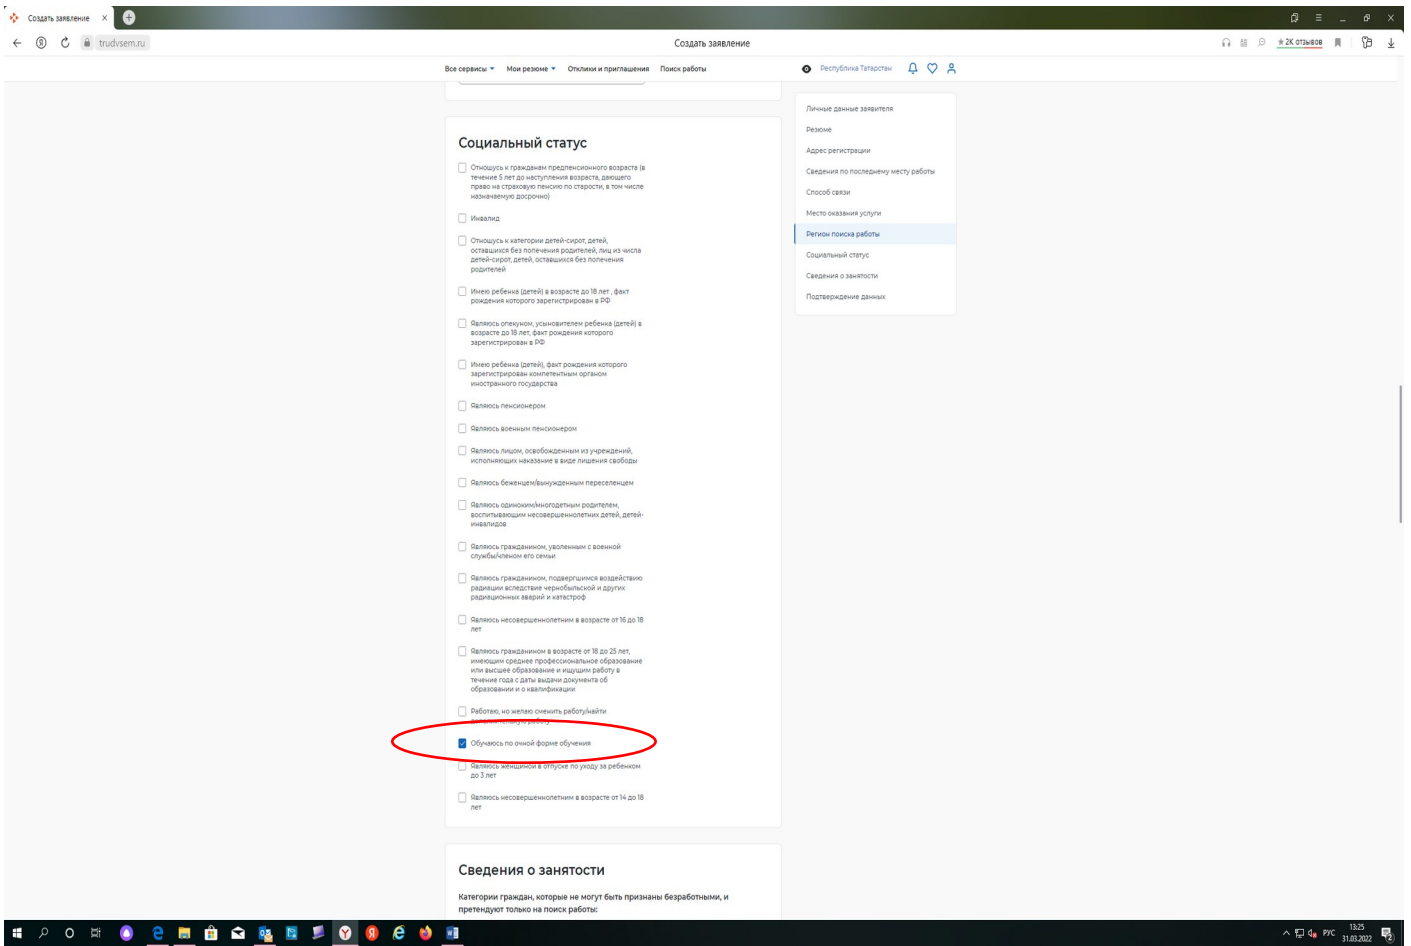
Создать заявление ×

trudvsem.ru
Создать заявление
★ 2К отзывов

Все сервисы ▾ Мои резюме ▾ Отклики и приглашения Поиск работы
Республика Татарстан

Социальный статус

Отношусь к гражданам предпенсионного возраста (в течение 5 лет до наступления возраста, дающего право на страховую пенсию по старости, в том числе назначаемую досрочно)

Инвалид

Отношусь к категории детей-сирот, детей, оставшихся без попечения родителей, лиц из числа детей-сирот, детей, оставшихся без попечения родителей

Имею ребенка (детей) в возрасте до 18 лет , факт рождения которого зарегистрирован в РФ

Являюсь опекуном, усыновителем ребенка (детей) в возрасте до 18 лет, факт рождения которого зарегистрирован в РФ

Имею ребенка (детей), факт рождения которого зарегистрирован компетентным органом иностранного государства

Являюсь пенсионером

Являюсь военным пенсионером

Являюсь лицом, освобожденным из учреждений, исполняющих наказание в виде лишения свободы

Являюсь беженцем/вынужденным переселенцем

Являюсь одиноким/многодетным родителем, воспитывающим несовершеннолетних детей, детей-инвалидов

Являюсь гражданином, уволенным с военной службы/членом его семьи

Являюсь гражданином, подвергшимся воздействию радиации вследствие чернобыльской и других радиационных аварий и катастроф

Являюсь несовершеннолетним в возрасте от 16 до 18 лет

Являюсь гражданином в возрасте от 18 до 25 лет, имеющим среднее профессиональное образование или высшее образование и ищущим работу в течение года с даты выдачи документа об образовании и о квалификации

Работаю, но желаю сменить работу/найти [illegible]

Обучаюсь по очной форме обучения

Являюсь женщиной в отпуске по уходу за ребенком до 3 лет

Являюсь несовершеннолетним в возрасте от 14 до 18 лет

Сведения о занятости

Категории граждан, которые не могут быть признаны безработными, и претендуют только на поиск работы:

Личные данные заявителя
Резюме
Адрес регистрации
Сведения по последнему месту работы
Способ связи
Место оказания услуги
Регион поиска работы
Социальный статус
Сведения о занятости
Подтверждение данных

РУС 13:25 31.03.2022